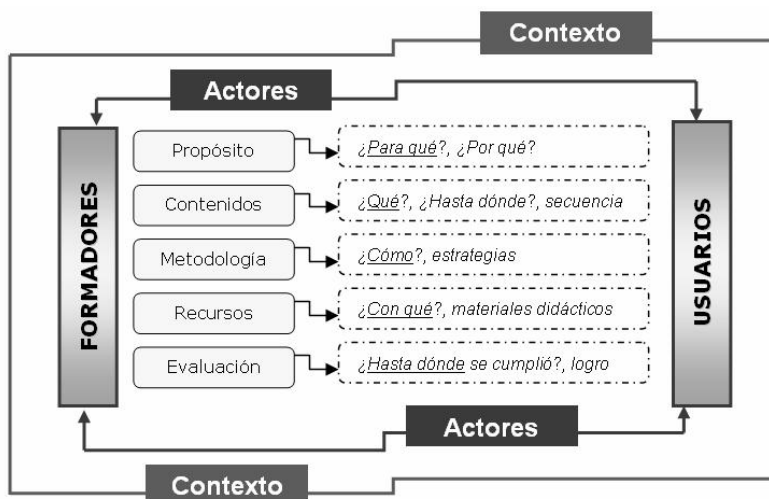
Contexto

Actores

FORMADORES

Propósito
¿Para qué?, ¿Por qué?

Contenidos
¿Qué?, ¿Hasta dónde?, secuencia

Metodología
¿Cómo?, estrategias

Recursos
¿Con qué?, materiales didácticos

Evaluación
¿Hasta dónde se cumplió?, logro

USUARIOS

Actores

Contexto